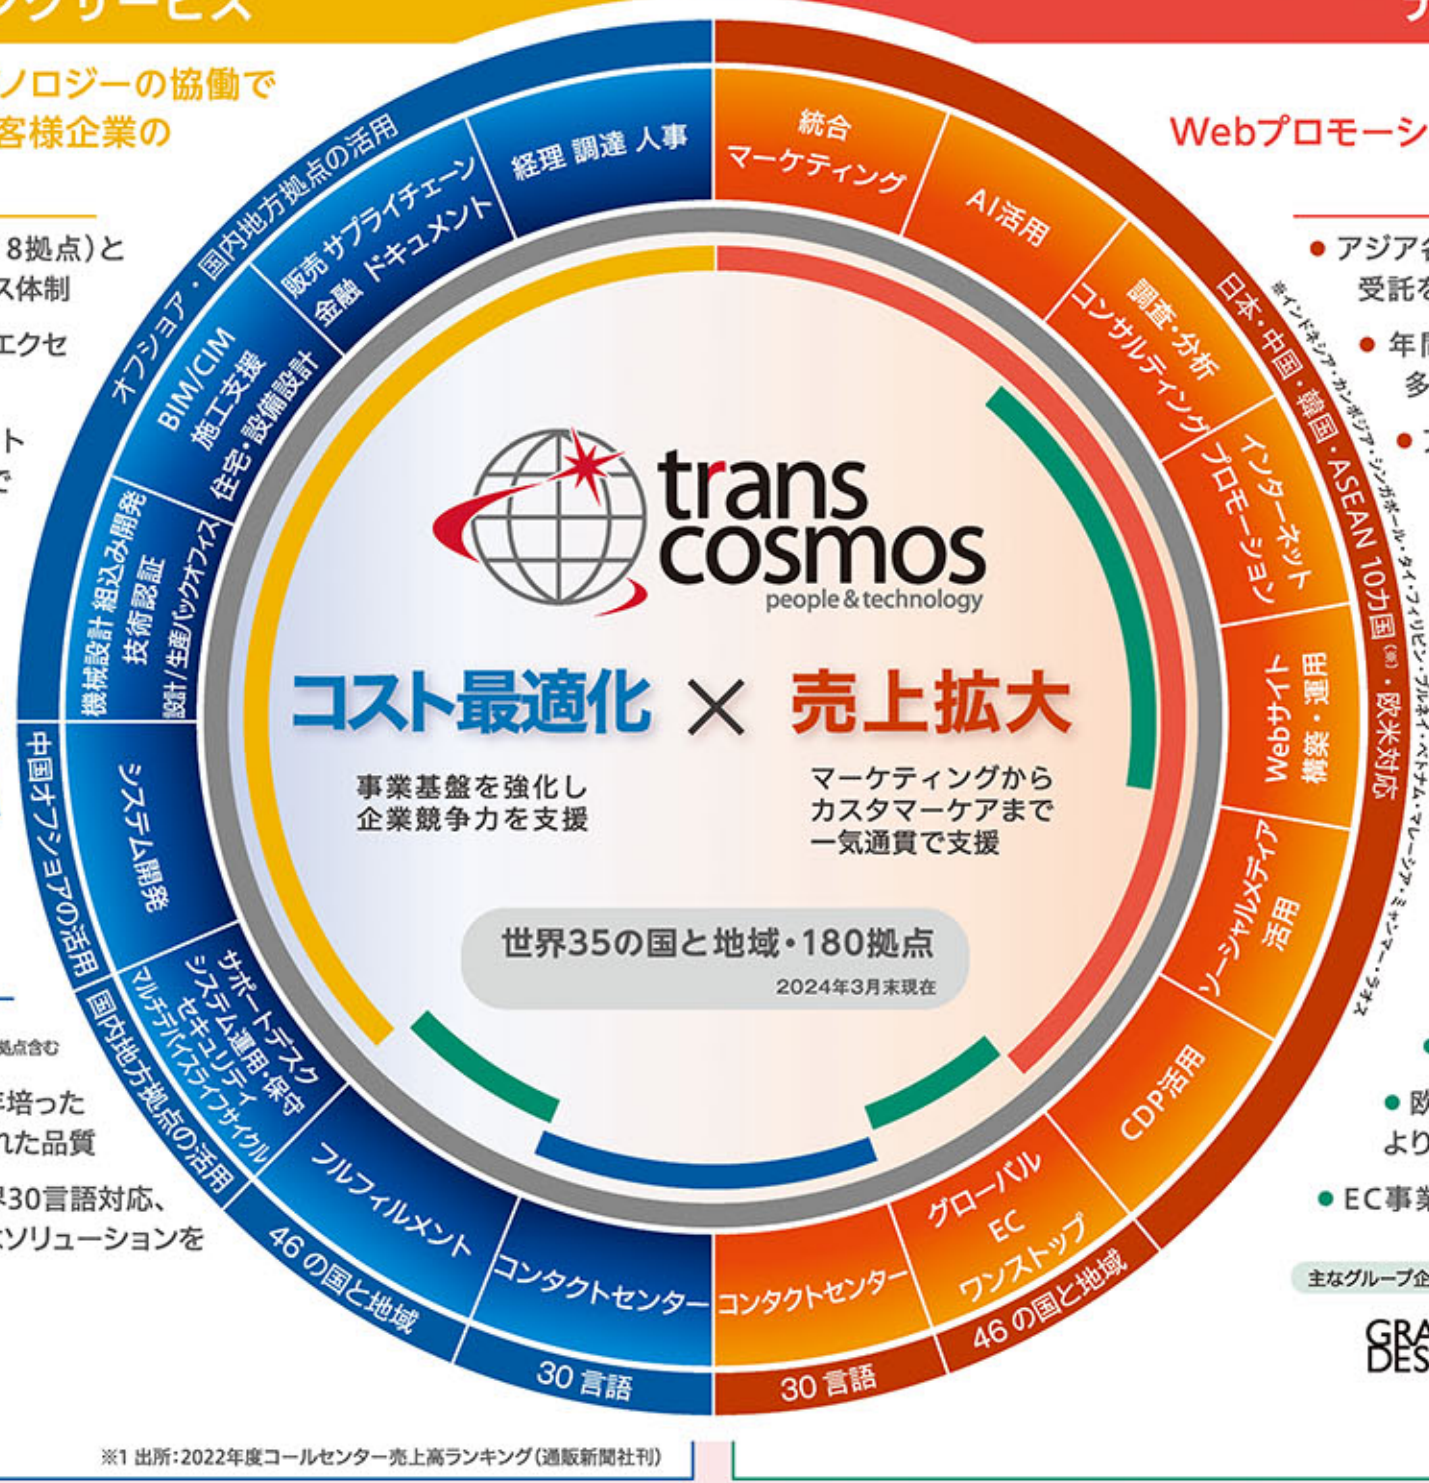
ノロジーの協働で
客様企業の

8拠点)と
ス体制

エクセ

Webプロモーシ

● アジア
受託を

● 年
多

オフショア・国内地方拠点の活用

経理 調達 人事

販売 サプライチェーン
金融 ドキュメント

BIM/CIM
施工支援
住宅・設備設計

機械設計 組込み開発
技術認証
設計/生産バックオフィス

中国オフショアの活用

システム開発

サポートデスク
システム運用・保守
セキュリティ
マルチデバイスライフサイクル

国内地方拠点の活用

フルフィルメント

46の国と地域

コンタクトセンター

30言語

統合
マーケティング

AI活用

調査・分析
コンサルティング

インターネット
プロモーション

Webサイト
構築・運用

ソーシャルメディア
活用

CDP活用

グローバル
EC
ワンストップ

コンタクトセンター

46の国と地域

30言語

日本・中国・韓国・ASEAN 10カ国(※)・欧米対応

※インドネシア・カンボジア・シンガポール・タイ・フィリピン・ブルネイ・ベトナム・マレーシア・ミャンマー・ラオス

trans
cosmos
people & technology

コスト最適化 × 売上拡大

事業基盤を強化し
企業競争力を支援

マーケティングから
カスタマーケアまで
一気通貫で支援

世界35の国と地域・180拠点
2024年3月末現在

拠点含む

培った
れた品質

30言語対応、
ソリューションを

● 欧
より

● EC事

主なグループ企

GRA
DES

※1 出所:2022年度コールセンター売上高ランキング(通販新聞社刊)